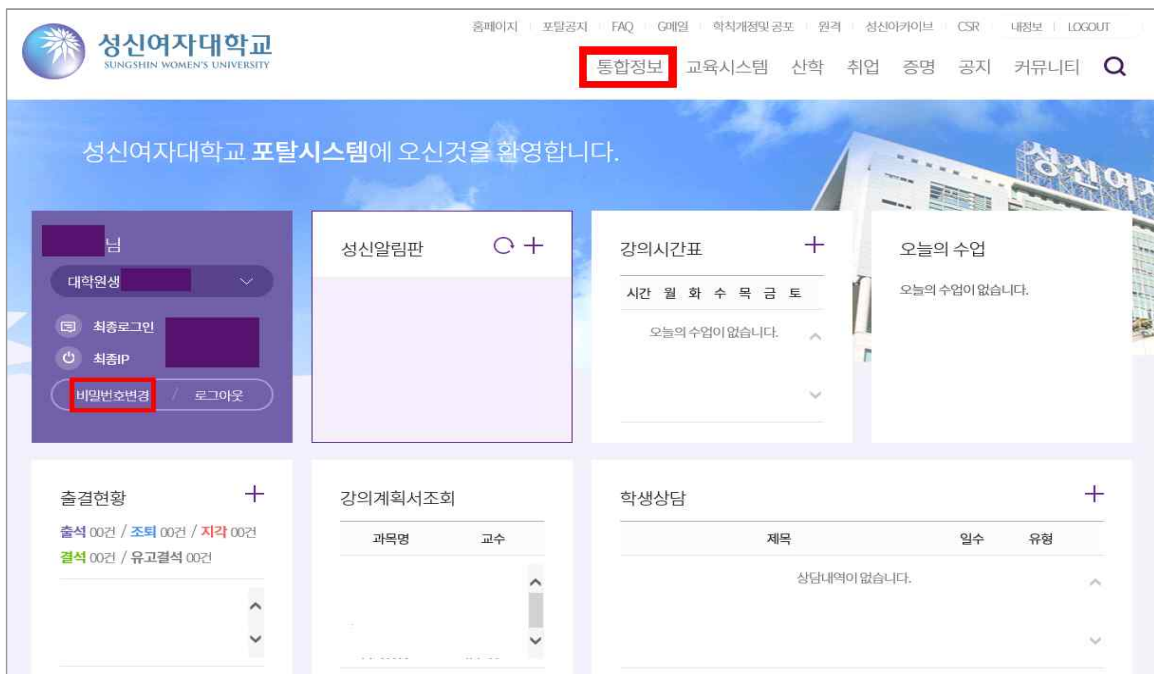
성신여자대학교
SUNGSHIN WOMEN'S UNIVERSITY

홈페이지 | 포탈공지 | FAQ | G메일 | 학칙개정및공포 | 원격 | 성신아카이브 | CSR | 내정보 | LOGOUT

통합정보 교육시스템 산학 취업 증명 공지 커뮤니티

성신여자대학교 포탈시스템에 오신것을 환영합니다.

님
대학원생
최종로그인
최종IP
비밀번호변경 / 로그아웃

성신알림판

강의시간표
| 시간 | 월 | 화 | 수 | 목 | 금 | 토 |
|---|---|---|---|---|---|---|
오늘의 수업이 없습니다.

오늘의 수업
오늘의 수업이 없습니다.

출결현황
출석 00건 / 조퇴 00건 / 지각 00건
결석 00건 / 유고결석 00건

강의계획서조회
| 과목명 | 교수 |
|---|---|

학생상담
| 제목 | 일수 | 유형 |
|---|---|---|
상담내역이 없습니다.